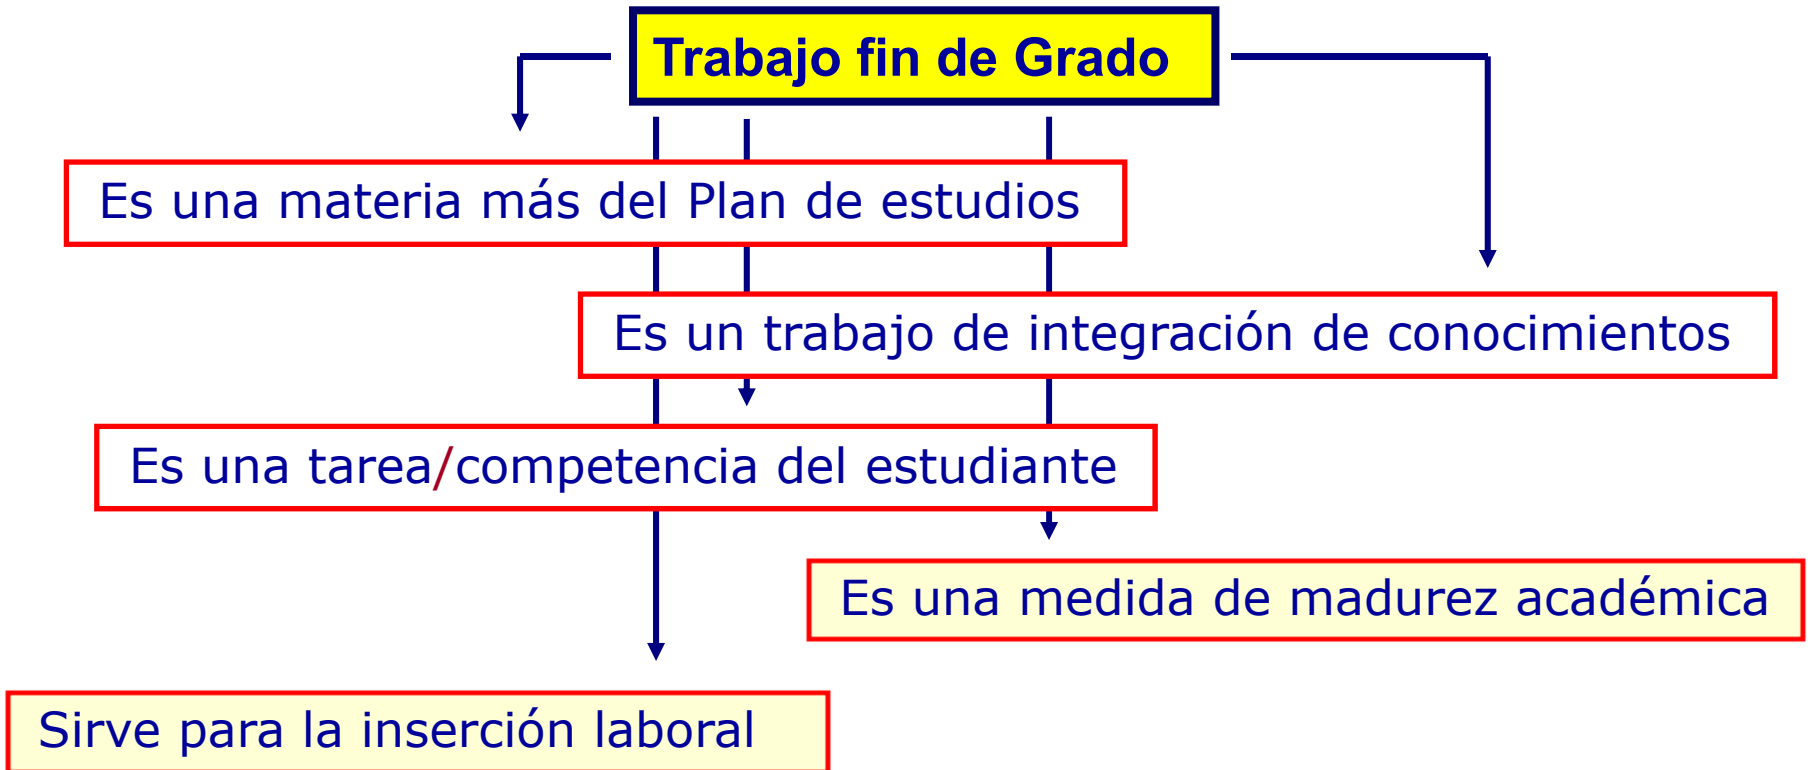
Trabajo fin de Grado

Es una materia más del Plan de estudios

Es un trabajo de integración de conocimientos

Es una tarea/competencia del estudiante

Es una medida de madurez académica

Sirve para la inserción laboral